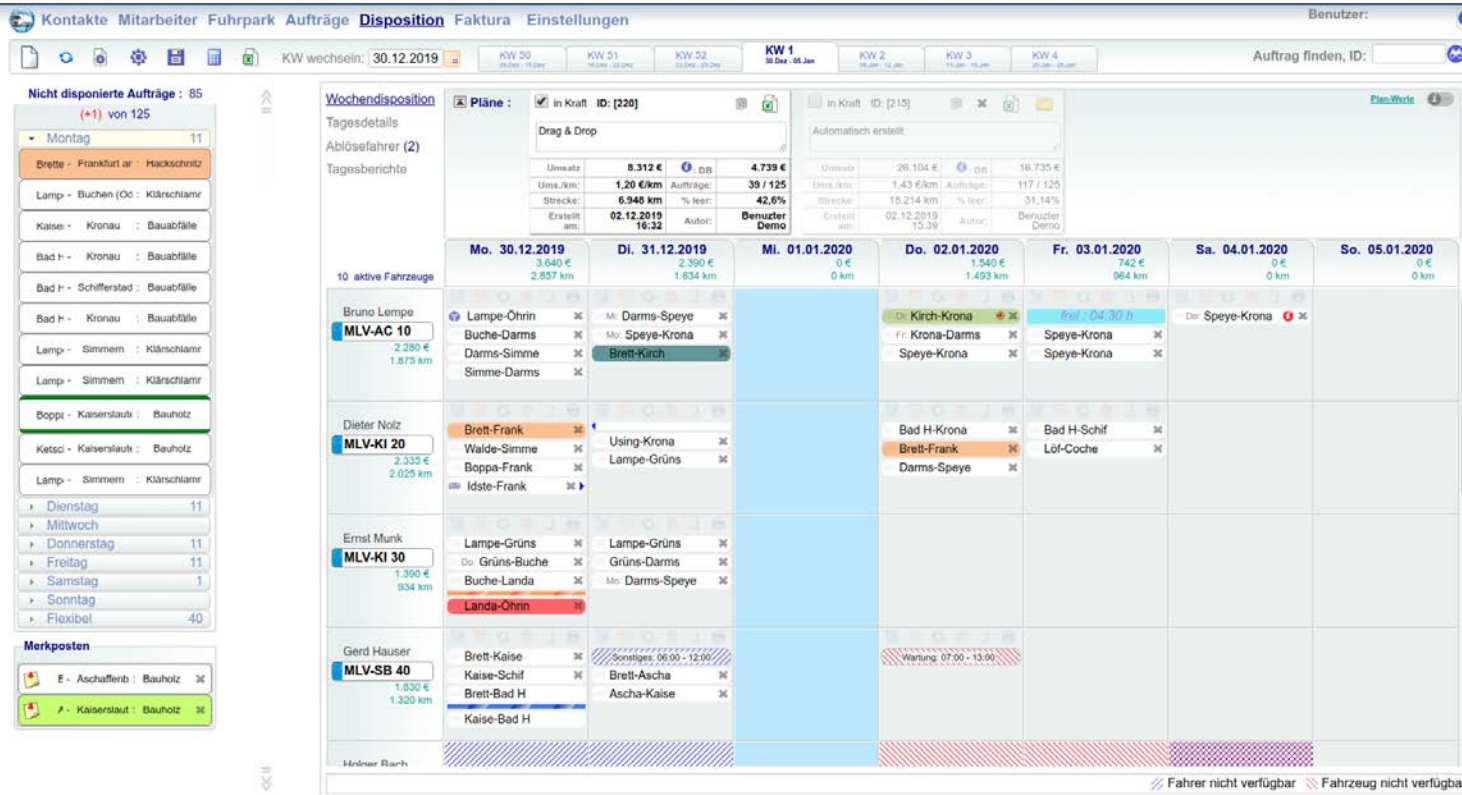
Kontakte Mitarbeiter Fuhrpark Aufträge Disposition Faktura Einstellungen

Benutzer:

KW wechseln: 30.12.2019

KW 50 | KW 51 | KW 52 | KW 1 30.Dez - 05.Jan | KW 2 | KW 3 | KW 4

Auftrag finden, ID:

Nicht disponierte Aufträge : 85 (+1) von 125

Montag 11

Brette - Frankfurt ar : Hackschnitz
Lamp - Buchen (Od : Klärschlamr
Kaise - Kronau : Bauabfälle
Bad H - Kronau : Bauabfälle
Bad H - Schifferstad : Bauabfälle
Bad H - Kronau : Bauabfälle
Lamp - Simmern : Klärschlamr
Lamp - Simmern : Klärschlamr
Bopp - Kaiserslaut : Bauholz
Ketsc - Kaiserslaut : Bauholz
Lamp - Simmern : Klärschlamr

Dienstag 11
Mittwoch
Donnerstag 11
Freitag 11
Samstag 1
Sonntag
Flexibel 40

Merkposten

E - Aschaffenb : Bauholz
A - Kaiserslaut : Bauholz

Wochendisposition
Tagesdetails
Ablösefahrer (2)
Tagesberichte

Pläne : in Kraft ID: [220]

Drag & Drop

| Umsatz | 8.312 € | DB | 4.739 € |
|---|---|---|---|
| Ums./km: | 1,20 €/km | Aufträge: | 39 / 125 |
| Strecke: | 6.948 km | % leer: | 42,6% |
| Erstellt am: | 02.12.2019 16:32 | Autor: | Benutzer Demo |

in Kraft ID: [215]

Automatisch erstellt

| Umsatz | 26.104 € | DB | 16.735 € |
|---|---|---|---|
| Ums./km: | 1,43 €/km | Aufträge: | 117 / 125 |
| Strecke: | 18.214 km | % leer: | 31,14% |
| Erstellt am: | 02.12.2019 15:39 | Autor: | Benutzer Demo |

Plan-Werte

10 aktive Fahrzeuge

| | Mo. 30.12.2019 3.640 € 2.857 km | Di. 31.12.2019 2.390 € 1.634 km | Mi. 01.01.2020 0 € 0 km | Do. 02.01.2020 1.540 € 1.493 km | Fr. 03.01.2020 742 € 964 km | Sa. 04.01.2020 0 € 0 km | So. 05.01.2020 0 € 0 km |
|---|---|---|---|---|---|---|---|
| Bruno Lempe MLV-AC 10 2.280 € 1.875 km | Lampe-Öhrin, Buche-Darms, Darms-Simme, Simme-Darms | Mi: Darms-Speye, Mo: Speye-Krona, Brett-Kirch | | Di: Kirch-Krona, Fr: Krona-Darms, Speye-Krona | frei : 04:30 h, Speye-Krona, Speye-Krona | Do: Speye-Krona | |
| Dieter Nolz MLV-KI 20 2.335 € 2.025 km | Brett-Frank, Walde-Simme, Boppa-Frank, Idste-Frank | Using-Krona, Lampe-Grüns | | Bad H-Krona, Brett-Frank, Darms-Speye | Bad H-Schif, Löf-Coche | | |
| Ernst Munk MLV-KI 30 1.390 € 934 km | Lampe-Grüns, Do: Grüns-Buche, Buche-Landa, Landa-Öhrin | Lampe-Grüns, Grüns-Darms, Mo: Darms-Speye | | | | | |
| Gerd Hauser MLV-SB 40 1.830 € 1.320 km | Brett-Kaise, Kaise-Schif, Brett-Bad H, Kaise-Bad H | Sonstiges: 06:00 - 12:00, Brett-Ascha, Ascha-Kaise | | Wartung: 07:00 - 13:00 | | | |
| Holger Bach | | | | | | | |

Fahrer nicht verfügbar  Fahrzeug nicht verfügba